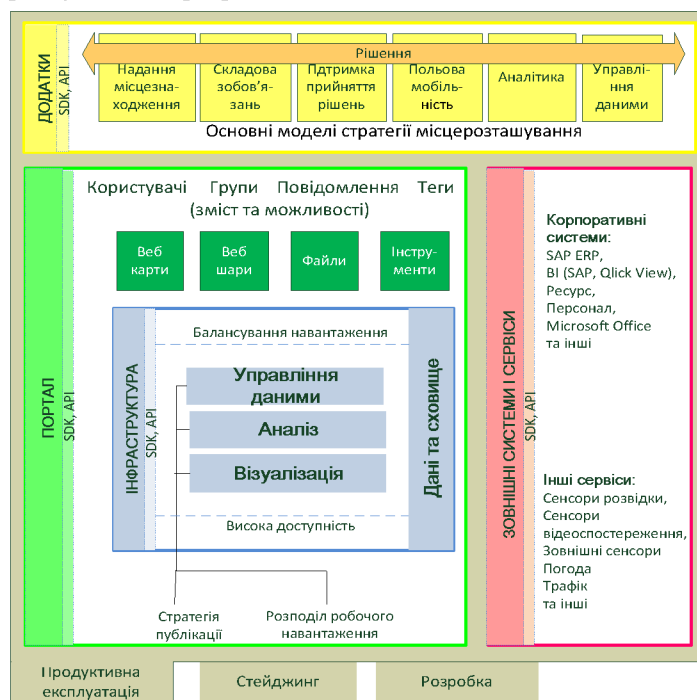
ДОДАТКИ

SDK, API

Рішення

Надання місцезнаходження

Складова зобов'язань

Пдтримка прийняття рішень

Польова мобільність

Аналітика

Управління даними

Основні моделі стратегії місцерозташування

ПОРТАЛ

SDK, API

Користувачі Групи Повідомлення Теги (зміст та можливості)

Веб карти

Веб шари

Файли

Інструменти

ІНФРАСТРУКТУРА

SDK, API

Балансування навантаження

Управління даними

Аналіз

Візуалізація

Висока доступність

Дані та сховище

Стратегія публікації

Розподіл робочого навантаження

ЗОВНІШНІ СИСТЕМИ І СЕРВІСИ

SDK, API

Корпоративні системи:
SAP ERP,
BI (SAP, Qlick View),
Ресурс,
Персонал,
Microsoft Office
та інші

Інші сервіси:
Сенсори розвідки,
Сенсори відеоспостереження,
Зовнішні сенсори
Погода
Трафік
та інші

Продуктивна експлуатація

Стейджинг

Розробка